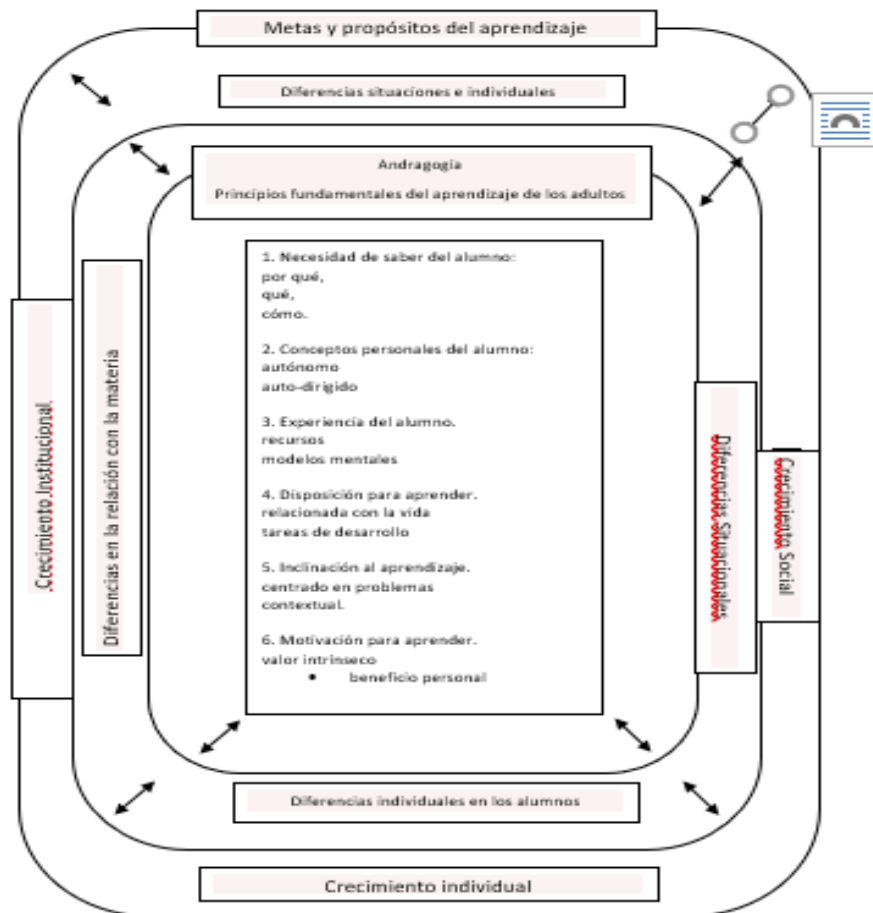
Metas y propósitos del aprendizaje

Diferencias situaciones e individuales

Andragogía

Principios fundamentales del aprendizaje de los adultos

Crecimiento Institucional

Diferencias en la relación con la materia

1. Necesidad de saber del alumno:
por qué,
qué,
cómo.

2. Conceptos personales del alumno:
autónomo
auto-dirigido

3. Experiencia del alumno.
recursos
modelos mentales

4. Disposición para aprender.
relacionada con la vida
tareas de desarrollo

5. Inclinación al aprendizaje.
centrado en problemas
contextual.

6. Motivación para aprender.
valor intrínseco
• beneficio personal

Diferencias Situacionales

Crecimiento Social

Diferencias individuales en los alumnos

Crecimiento individual